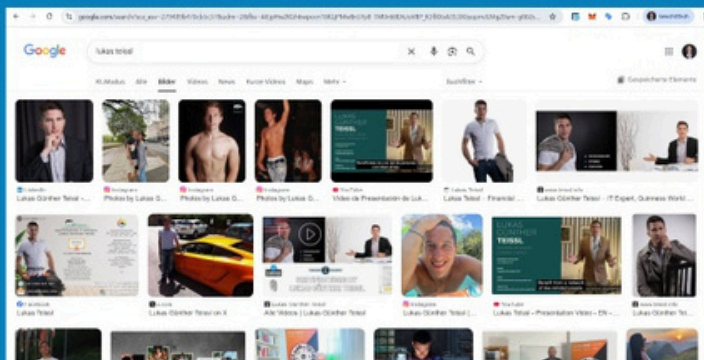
google.com/search?sca_esv=

Google

lukas teissl

KI-Modus Alle Bilder Videos News Kurze Videos Maps Mehr

SafeSearch

Gespeicherte Elemente

LinkedIn
Lukas Günther Teissl - ...

Instagram
Photos by Lukas G...

Instagram
Photos by Lukas G...

Instagram
Photos by Lukas G...

YouTube
Video de Presentación de Luk...

Lukas Teissl
Lukas Teissl - Financial ...

www.teissl.info
Lukas Günther Teissl - IT Expert, Guinness World ...

LUKAS GÜNTHER TEISSL

Facebook
Lukas Teissl

X.com
Lukas Günther Teissl on X

Lukas Günther Teissl
Alle Videos | Lukas Günther Teissl ...

Instagram
Lukas Günther Teissl | ...

LUKAS TEISSL

YouTube
Lukas Teissl - Presentation Video - EN - ...

www.teissl.info
Lukas Günther Tei...